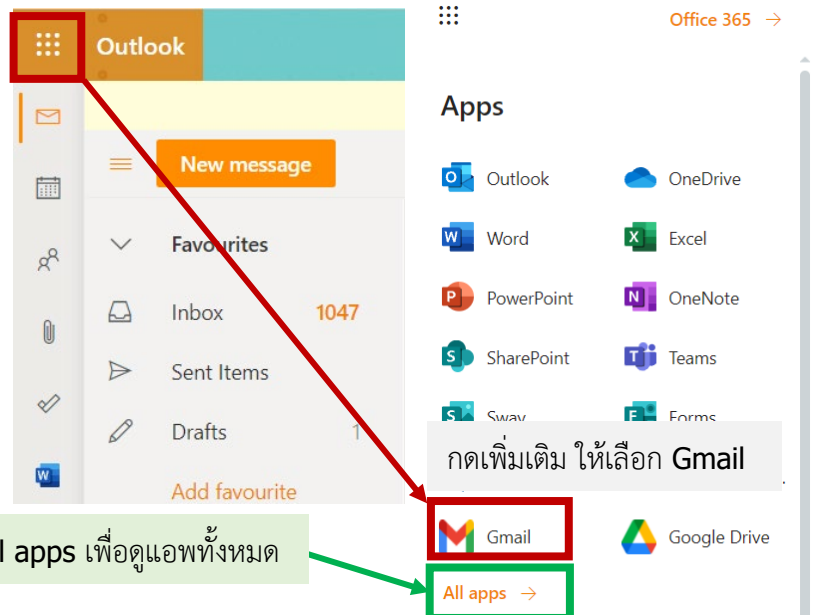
Outlook

New message

Favourites

Inbox 1047

Sent Items

Drafts 1

Add favourite

Office 365 →

Apps

Outlook

OneDrive

Word

Excel

PowerPoint

OneNote

SharePoint

Teams

Sway

Forms

กดเพิ่มเติม ให้เลือก Gmail

Gmail

Google Drive

All apps →

l apps เพื่อดูแอพทั้งหมด